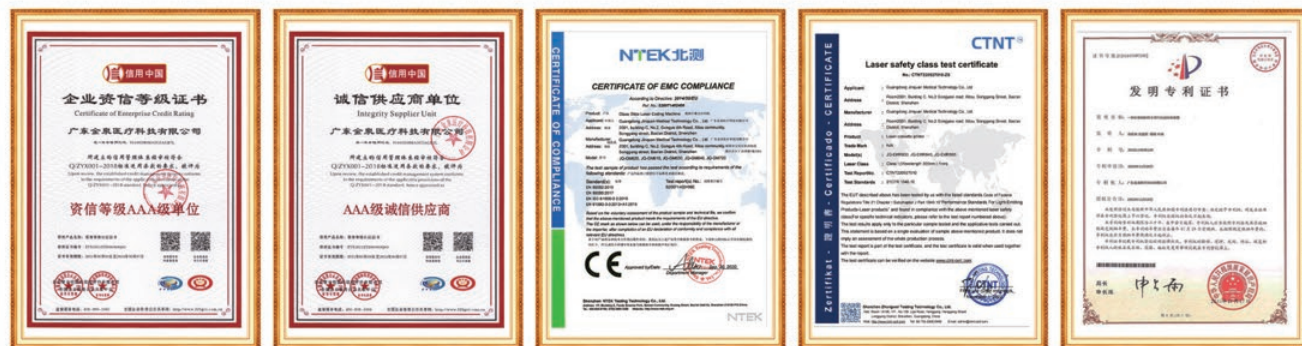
信用中国

企业资信等级证书

Certificate of Enterprise Credit Rating

广东金泉医疗科技有限公司

资信等级AAA级单位

信用中国

诚信供应商单位

Integrity Supplier Unit

广东金泉医疗科技有限公司

AAA级诚信供应商

CERTIFICATE OF CONFORMITY

NTEK北测

CERTIFICATE OF EMC COMPLIANCE

CE

NTEK

CTNT

Laser safety class test certificate

Zertifikat · Certificado · CERTIFICATE

CTNT

发明专利证书

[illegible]